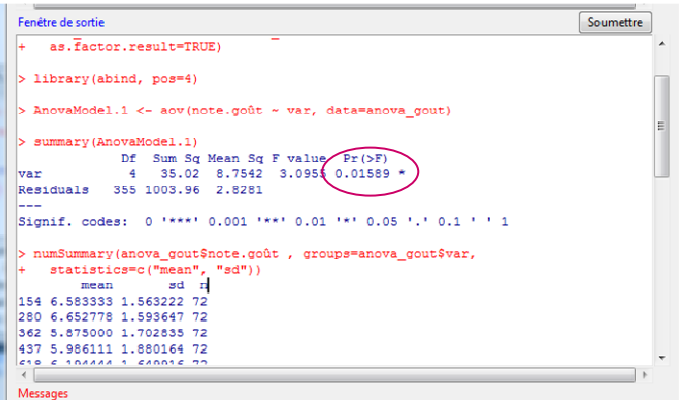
Fenêtre de sortie

Soumettre

+   as.factor.result=TRUE)

> library(abind, pos=4)

> AnovaModel.1 <- aov(note.goût ~ var, data=anova_gout)

> summary(AnovaModel.1)
             Df  Sum Sq Mean Sq F value  Pr(>F)
var           4   35.02  8.7542  3.0955 0.01589 *
Residuals   355 1003.96  2.8281
---
Signif. codes:  0 '***' 0.001 '**' 0.01 '*' 0.05 '.' 0.1 ' ' 1

> numSummary(anova_gout$note.goût , groups=anova_gout$var,
+   statistics=c("mean", "sd"))
        mean       sd  n
154 6.583333 1.563222 72
280 6.652778 1.593647 72
362 5.875000 1.702835 72
437 5.986111 1.880164 72
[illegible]

Messages